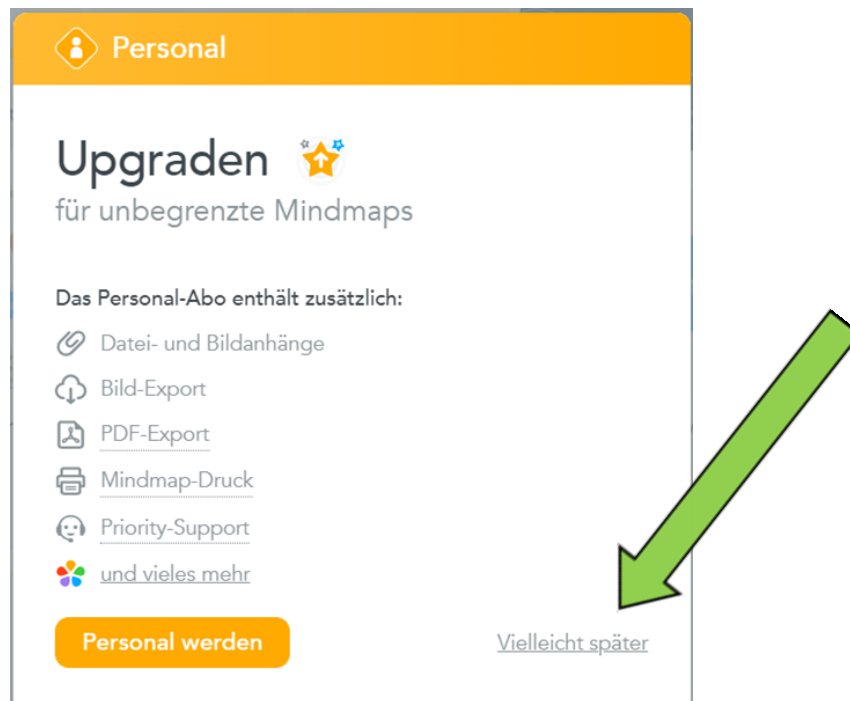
Personal

Upgraden
für unbegrenzte Mindmaps

Das Personal-Abo enthält zusätzlich:
Datei- und Bildanhänge
Bild-Export
PDF-Export
Mindmap-Druck
Priority-Support
und vieles mehr

Personal werden
Vielleicht später